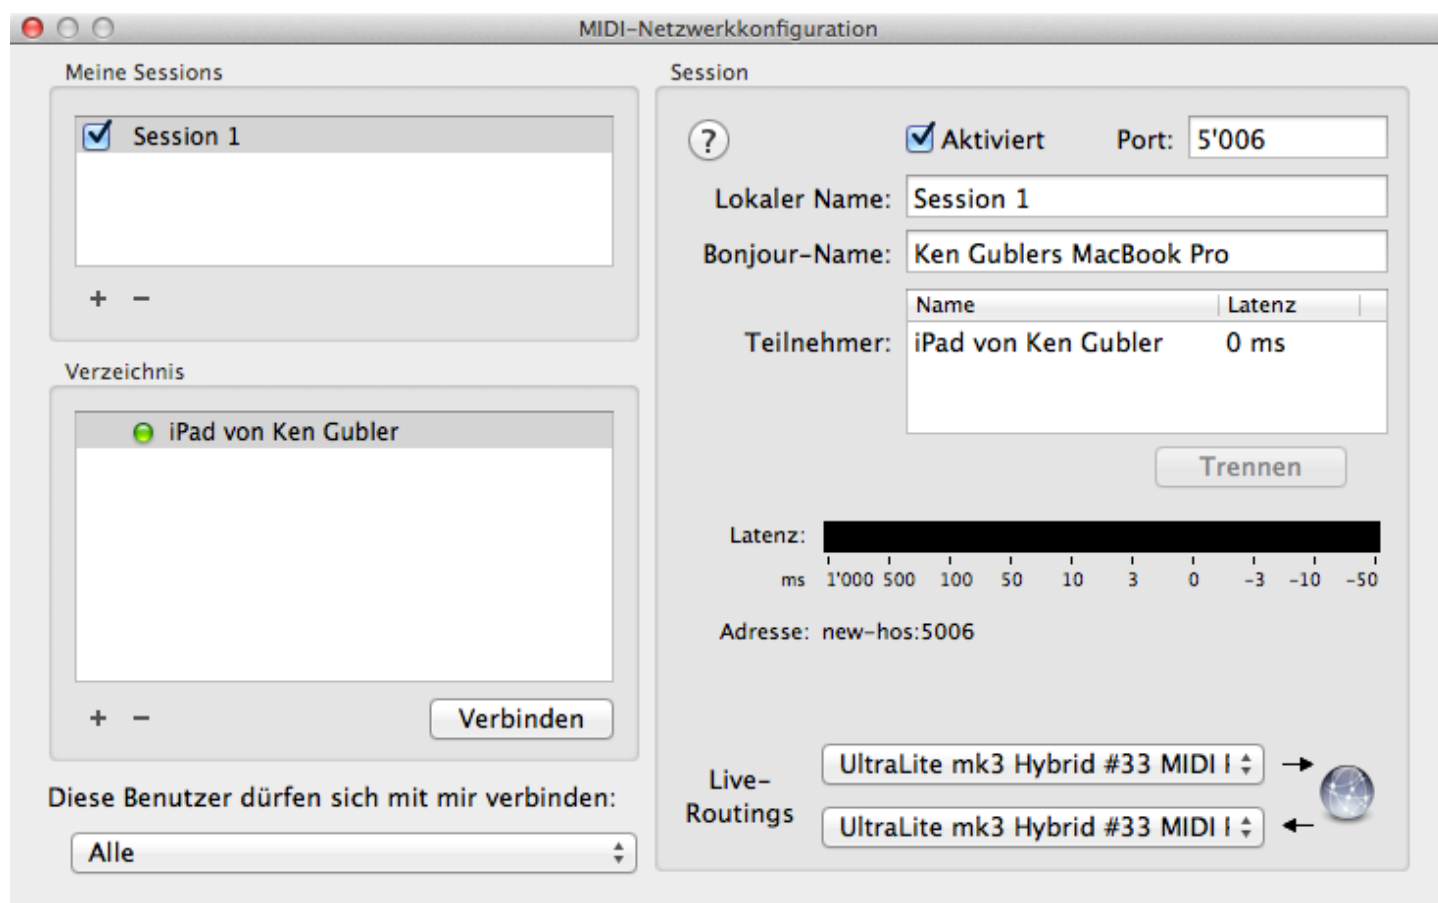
MIDI-Netzwerkkonfiguration

Meine Sessions

Session 1

+ −

Verzeichnis

iPad von Ken Gubler

+ −

Verbinden

Diese Benutzer dürfen sich mit mir verbinden:

Alle

Session

?

Aktiviert

Port: 5'006

Lokaler Name: Session 1

Bonjour-Name: Ken Gublers MacBook Pro

| Name | Latenz |
|---|---|
| iPad von Ken Gubler | 0 ms |

Teilnehmer:

Trennen

Latenz:

ms 1'000 500 100 50 10 3 0 -3 -10 -50

Adresse: new-hos:5006

Live-Routings

UltraLite mk3 Hybrid #33 MIDI I

UltraLite mk3 Hybrid #33 MIDI I